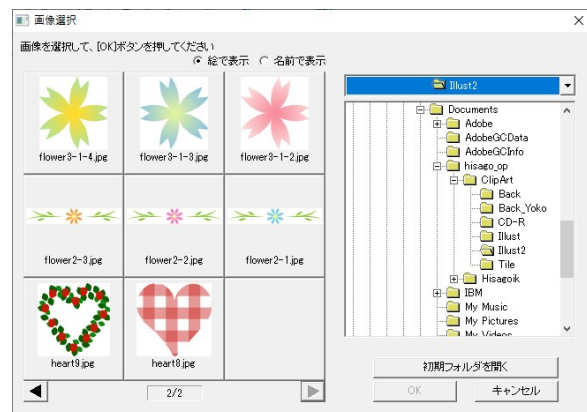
画像選択

画像を選択して、[OK]ボタンを押してください

絵で表示　名前で表示

flower3-1-4.jpg
flower3-1-3.jpg
flower3-1-2.jpg
flower2-3.jpg
flower2-2.jpg
flower2-1.jpg
heart9.jpg
heart8.jpg

2/2

Illust2

Documents
Adobe
AdobeGCData
AdobeGCInfo
hisago_op
ClipArt
Back
Back_Yoko
CD-R
Illust
Illust2
Tile
Hisagoik
IBM
My Music
My Pictures
My Videos

初期フォルダを開く

OK
キャンセル